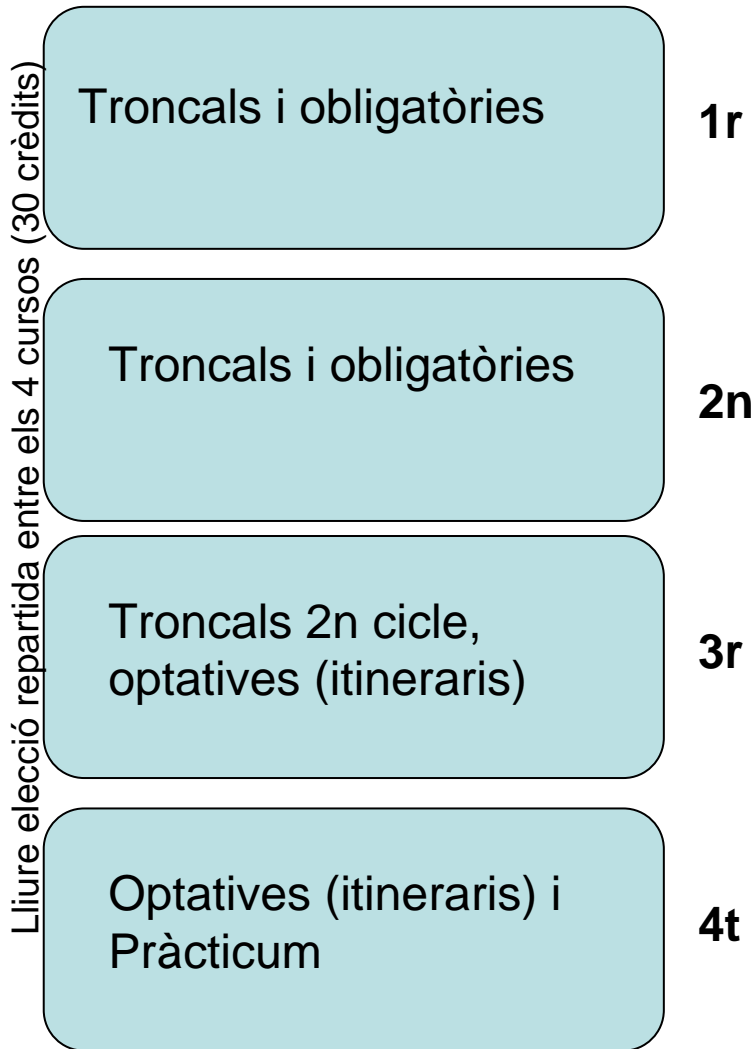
Lliure elecció repartida entre els 4 cursos (30 crèdits)

Troncals i obligatòries

1r

Troncals i obligatòries

2n

Troncals 2n cicle, optatives (itineraris)

3r

Optatives (itineraris) i Pràcticum

4t